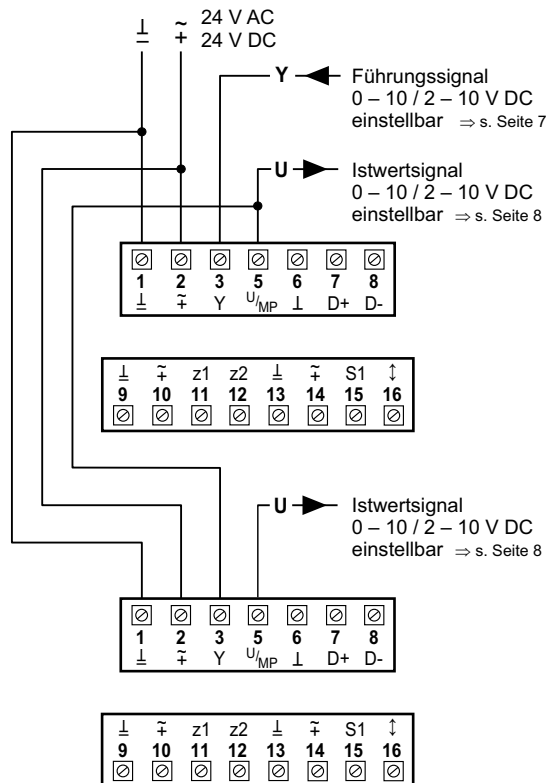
⊥ ~ 24 V AC
+ 24 V DC

Y Führungssignal
0 – 10 / 2 – 10 V DC
einstellbar ⇒ s. Seite 7

U Istwertsignal
0 – 10 / 2 – 10 V DC
einstellbar ⇒ s. Seite 8

| 1 | 2 | 3 | 5 | 6 | 7 | 8 |
|---|---|---|---|---|---|---|
| ⊥ | $\tilde{+}$ | Y | U/MP | ⊥ | D+ | D- |

| ⊥ | $\tilde{+}$ | z1 | z2 | ⊥ | $\tilde{+}$ | S1 | ↕ |
|---|---|---|---|---|---|---|---|
| 9 | 10 | 11 | 12 | 13 | 14 | 15 | 16 |

U Istwertsignal
0 – 10 / 2 – 10 V DC
einstellbar ⇒ s. Seite 8

| 1 | 2 | 3 | 5 | 6 | 7 | 8 |
|---|---|---|---|---|---|---|
| ⊥ | $\tilde{+}$ | Y | U/MP | ⊥ | D+ | D- |

| ⊥ | $\tilde{+}$ | z1 | z2 | ⊥ | $\tilde{+}$ | S1 | ↕ |
|---|---|---|---|---|---|---|---|
| 9 | 10 | 11 | 12 | 13 | 14 | 15 | 16 |